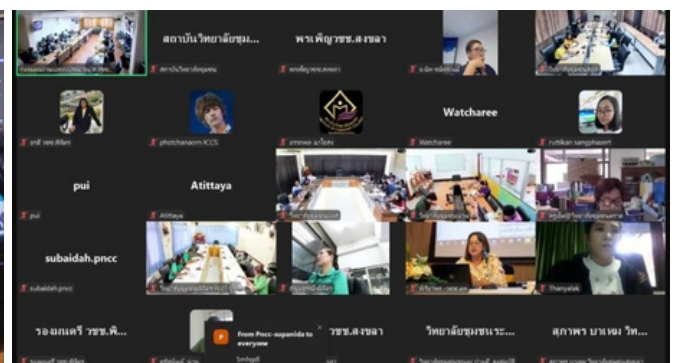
สถาบันวิทยาลัยชุม...

พรเพ็ญวชช.สงขลา

Watcharee

pui

Atittaya

subaidah.pncc

รอมเนศรี วชช.พิ...

วชช.สงขลา

วิทยาลัยชุมชนระ...

สุภาพร บาเหม วิท...

photchanaorn ICCS

Watcharee

rutikan sangphasorn

pui

Atittaya

subaidah.pncc

Thanyalak

From Pnccc-supenida to everyone

Smhgdl